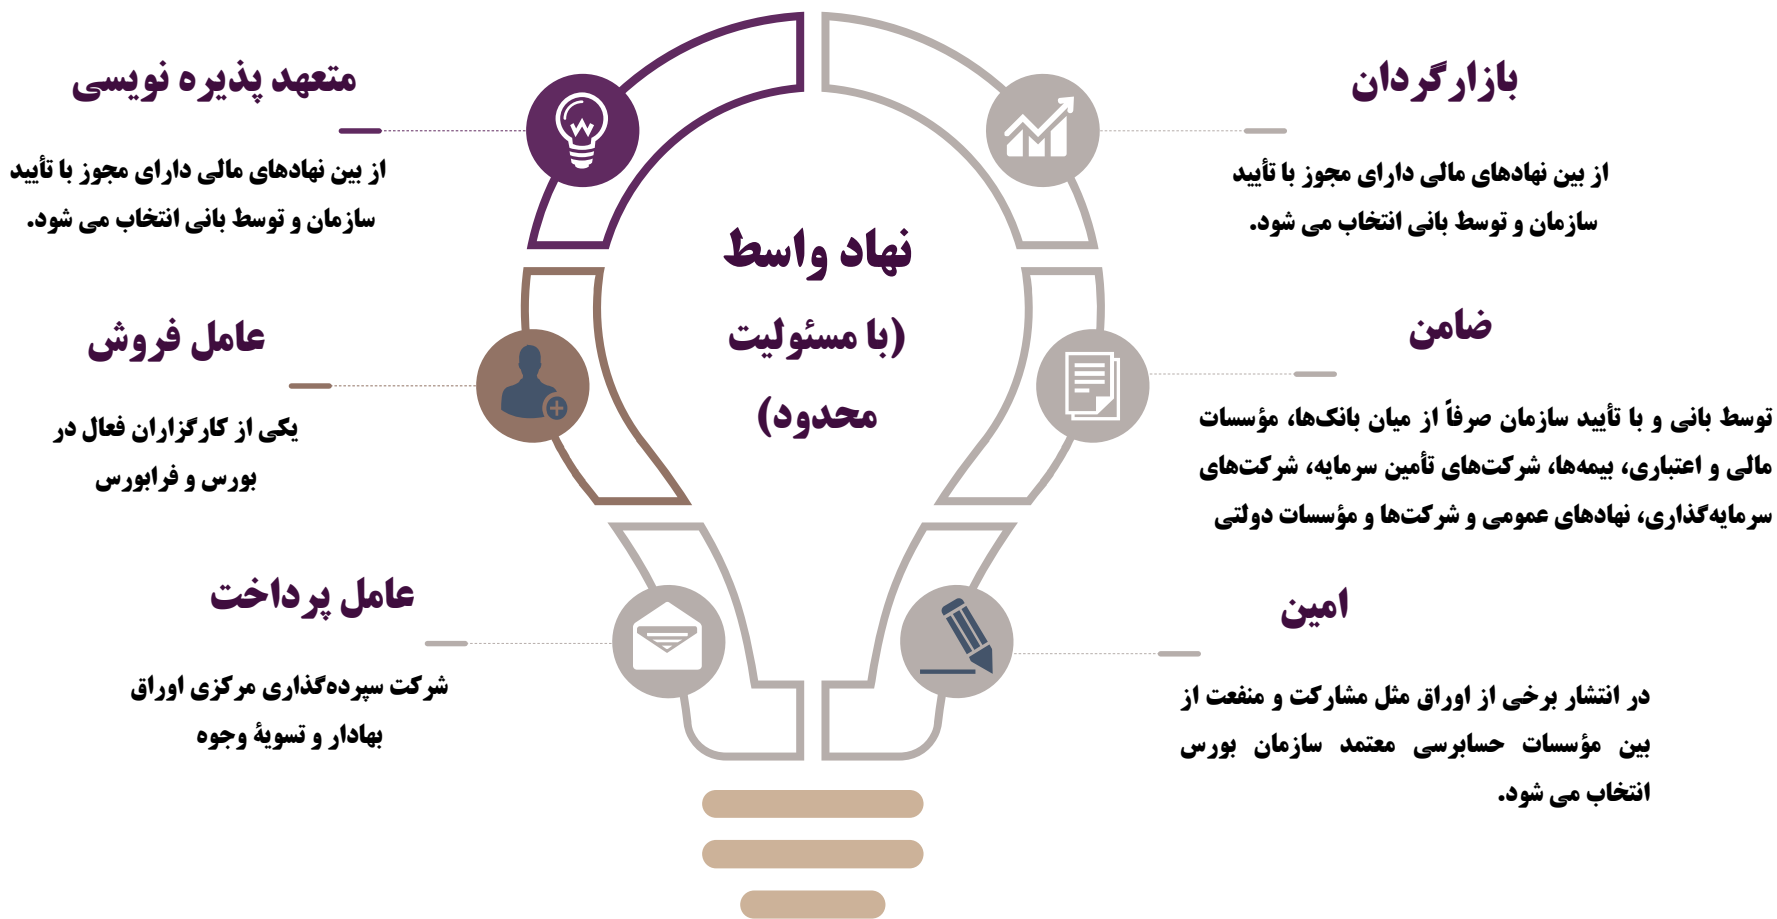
نهاد واسط

(با مسئولیت محدود)

بازارگردان

از بین نهادهای مالی دارای مجوز با تأیید سازمان و توسط بانی انتخاب می شود.

متعهد پذیره نویسی

از بین نهادهای مالی دارای مجوز با تأیید سازمان و توسط بانی انتخاب می شود.

ضامن

توسط بانی و با تأیید سازمان صرفاً از میان بانک‌ها، مؤسسات مالی و اعتباری، بیمه‌ها، شرکت‌های تأمین سرمایه، شرکت‌های سرمایه‌گذاری، نهادهای عمومی و شرکت‌ها و مؤسسات دولتی

عامل فروش

یکی از کارگزاران فعال در بورس و فرابورس

امین

در انتشار برخی از اوراق مثل مشارکت و منفعت از بین مؤسسات حسابرسی معتمد سازمان بورس انتخاب می شود.

عامل پرداخت

شرکت سپرده‌گذاری مرکزی اوراق بهادار و تسویهٔ وجوه